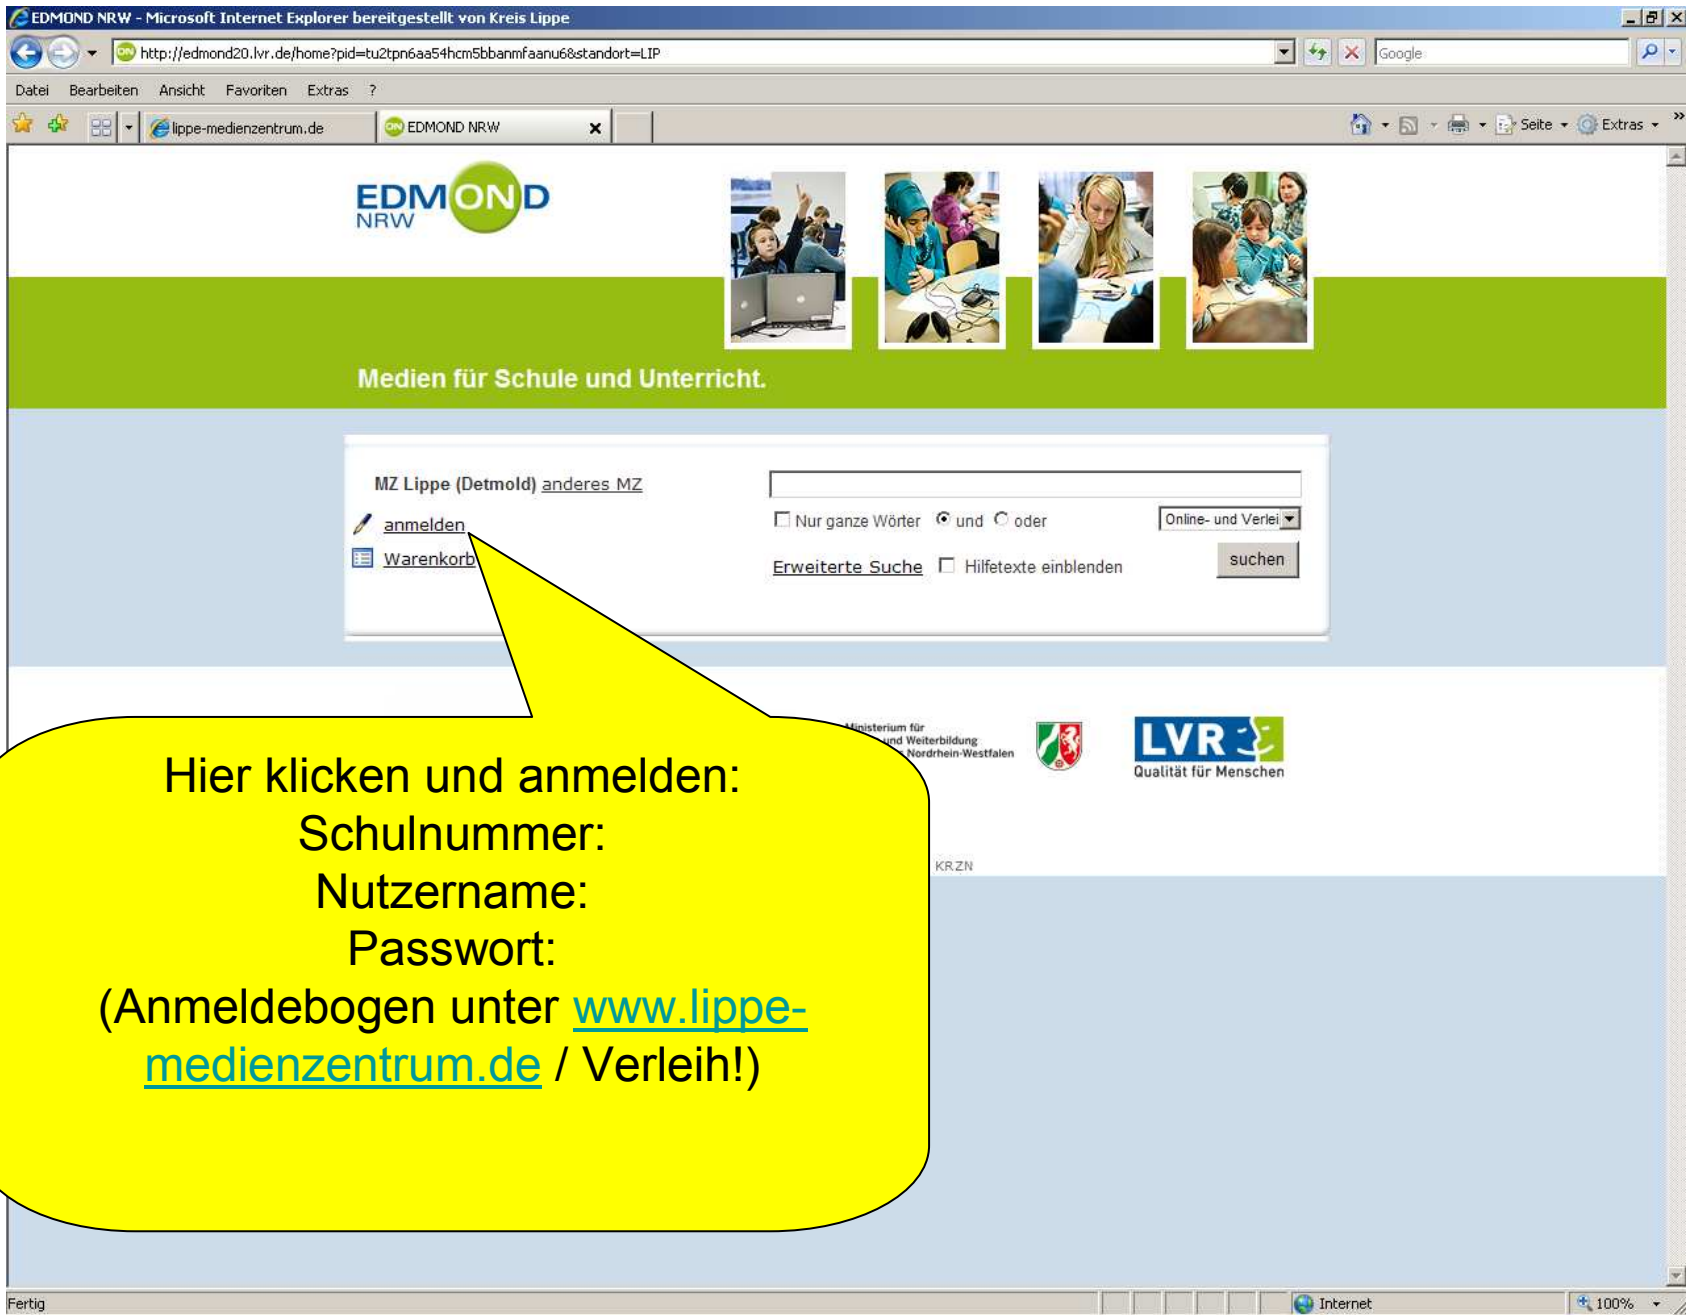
EDMOND NRW - Microsoft Internet Explorer bereitgestellt von Kreis Lippe

http://edmond20.lvr.de/home?pid=tu2tpn6aa54hcm5bbanmfaanu6&standort=LIP

Google

Datei Bearbeiten Ansicht Favoriten Extras ?

lippe-medienzentrum.de

EDMOND NRW

Seite Extras

EDMOND NRW

Medien für Schule und Unterricht.

MZ Lippe (Detmold) anderes MZ

anmelden

Warenkorb

Nur ganze Wörter und oder

Online- und Verlei

Erweiterte Suche Hilfetexte einblenden

suchen

Hier klicken und anmelden:
Schulnummer:
Nutzername:
Passwort:
(Anmeldebogen unter www.lippe-medienzentrum.de / Verleih!)

Ministerium für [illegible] und Weiterbildung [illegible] Nordrhein-Westfalen

LVR Qualität für Menschen

KRZN

Fertig

Internet

100%